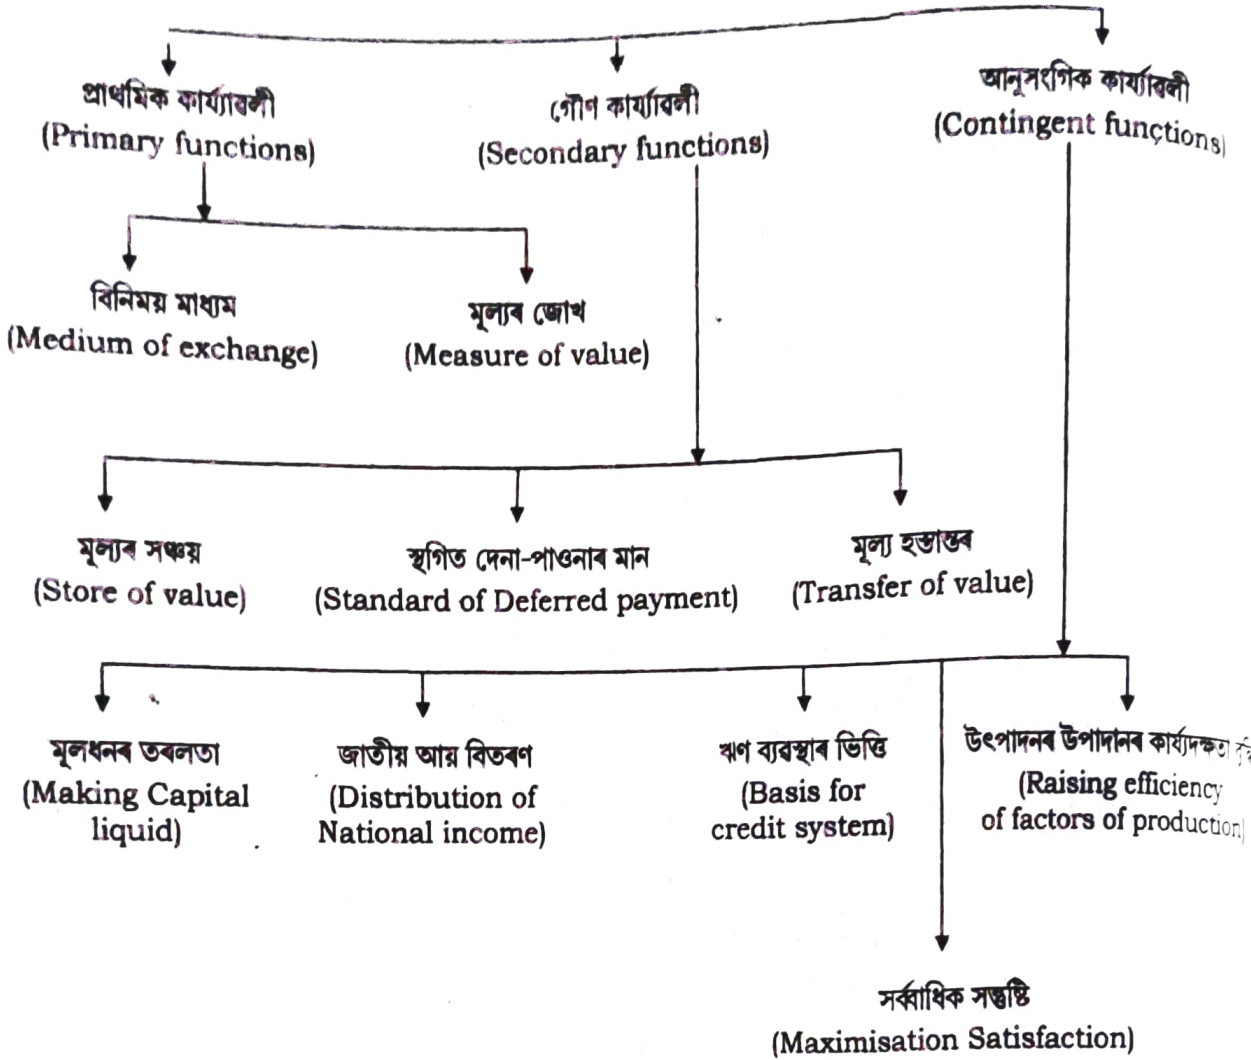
প্ৰাথমিক কাৰ্য্যাৱলী
(Primary functions)

গৌণ কাৰ্য্যাৱলী
(Secondary functions)

আনুসংগিক কাৰ্য্যাৱলী
(Contingent functions)

বিনিময় মাধ্যম
(Medium of exchange)

মূল্যৰ জোখ
(Measure of value)

মূল্যৰ সঞ্চয়
(Store of value)

স্থগিত দেনা-পাওনাৰ মান
(Standard of Deferred payment)

মূল্য হস্তান্তৰ
(Transfer of value)

মূলধনৰ তৰলতা
(Making Capital liquid)

জাতীয় আয় বিতৰণ
(Distribution of National income)

ঋণ ব্যৱস্থাৰ ভিত্তি
(Basis for credit system)

উৎপাদনৰ উপাদানৰ কাৰ্য্যদক্ষতা বৃ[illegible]
(Raising efficiency of factors of production)

সৰ্বাধিক সন্তুষ্টি
(Maximisation Satisfaction)